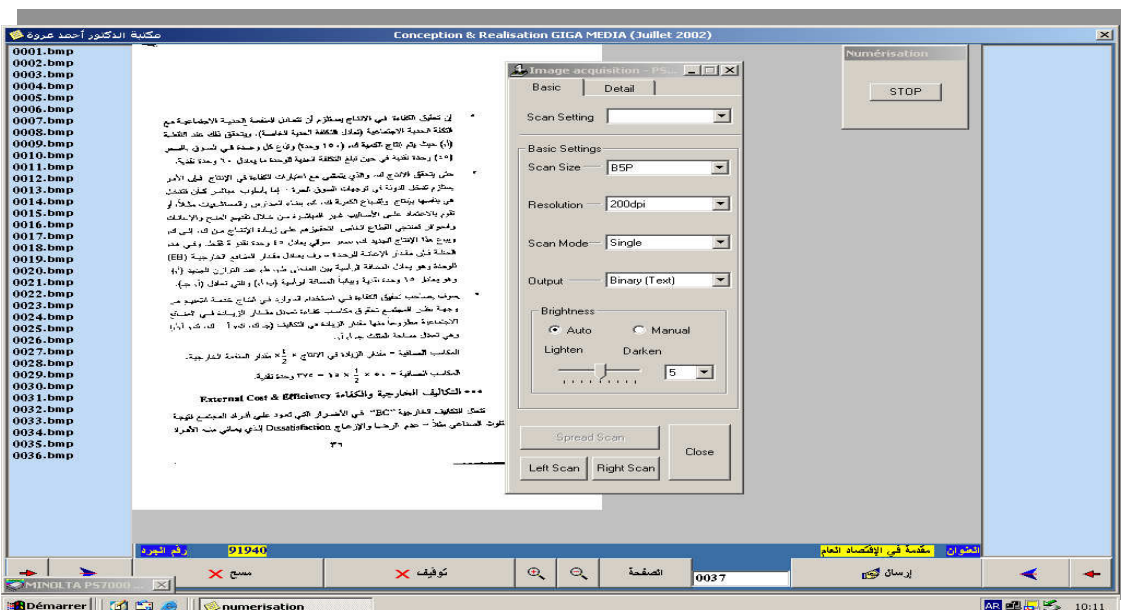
مكتبة الدكتور أحمد عروة
Conception & Realisation GIGA MEDIA (Juillet 2002)

0001.bmp
0002.bmp
0003.bmp
0004.bmp
0005.bmp
0006.bmp
0007.bmp
0008.bmp
0009.bmp
0010.bmp
0011.bmp
0012.bmp
0013.bmp
0014.bmp
0015.bmp
0016.bmp
0017.bmp
0018.bmp
0019.bmp
0020.bmp
0021.bmp
0022.bmp
0023.bmp
0024.bmp
0025.bmp
0026.bmp
0027.bmp
0028.bmp
0029.bmp
0030.bmp
0031.bmp
0032.bmp
0033.bmp
0034.bmp
0035.bmp
0036.bmp

إن تحقيق الكفاءة في الانتاج يستلزم أن تتعادل المنفعة الحدية الاجتماعية مع التكلفة الحدية الاجتماعية (تعادل التكلفة الحدية الخاصة)، ويتحقق ذلك عند النقطة (أ) حيث يتم إنتاج الكمية قد (١٥٠ وحدة) وتباع كل وحدة في السوق بالسعر (٢٥) وحدة نقدية في حين تبلغ التكلفة الحدية للوحدة ما يعادل ٦٠ وحدة نقدية.

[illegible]

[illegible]

المكاسب الصافية = مقدار الزيادة في الانتاج × $\frac{1}{2}$ × مقدار المنفعة الخارجية.

المكاسب الصافية = ٥٠ × $\frac{1}{2}$ × ١٥ = ٣٧٥ وحدة نقدية.

*** التكاليف الخارجية والكفاءة External Cost & Efficiency

تمثل التكاليف الخارجية "EC" في الأضرار التي تعود على أفراد المجتمع نتيجة تلوث الصناعي مثلاً - عدم الرضا والإزعاج Dissatisfaction الذي يعاني منه الأفراد

٣٦

Image acquisition - PS...
Basic
Detail
Scan Setting
Basic Settings
Scan Size
B5P
Resolution
200dpi
Scan Mode
Single
Output
Binary (Text)
Brightness
Auto
Manual
Lighten
Darken
5
Spread Scan
Left Scan
Right Scan
Close

Numérisation
STOP

رقم الجرد
91940
العنوان
مقدمة في الإقتصاد العام
مسح
توقيف
الصفحة
0037
إرسال
MINOLTA PS7000 ...
Démarrer
numerisation
AR
10:11